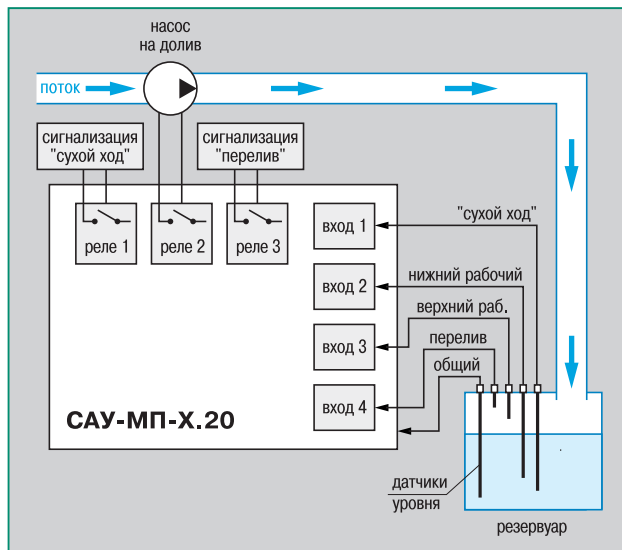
насос
на долив

поток

сигнализация
"сухой ход"

сигнализация
"перелив"

реле 1

реле 2

реле 3

вход 1

вход 2

вход 3

вход 4

"сухой ход"

нижний рабочий

верхний раб.

перелив

общий

САУ-МП-Х.20

датчики
уровня

резервуар